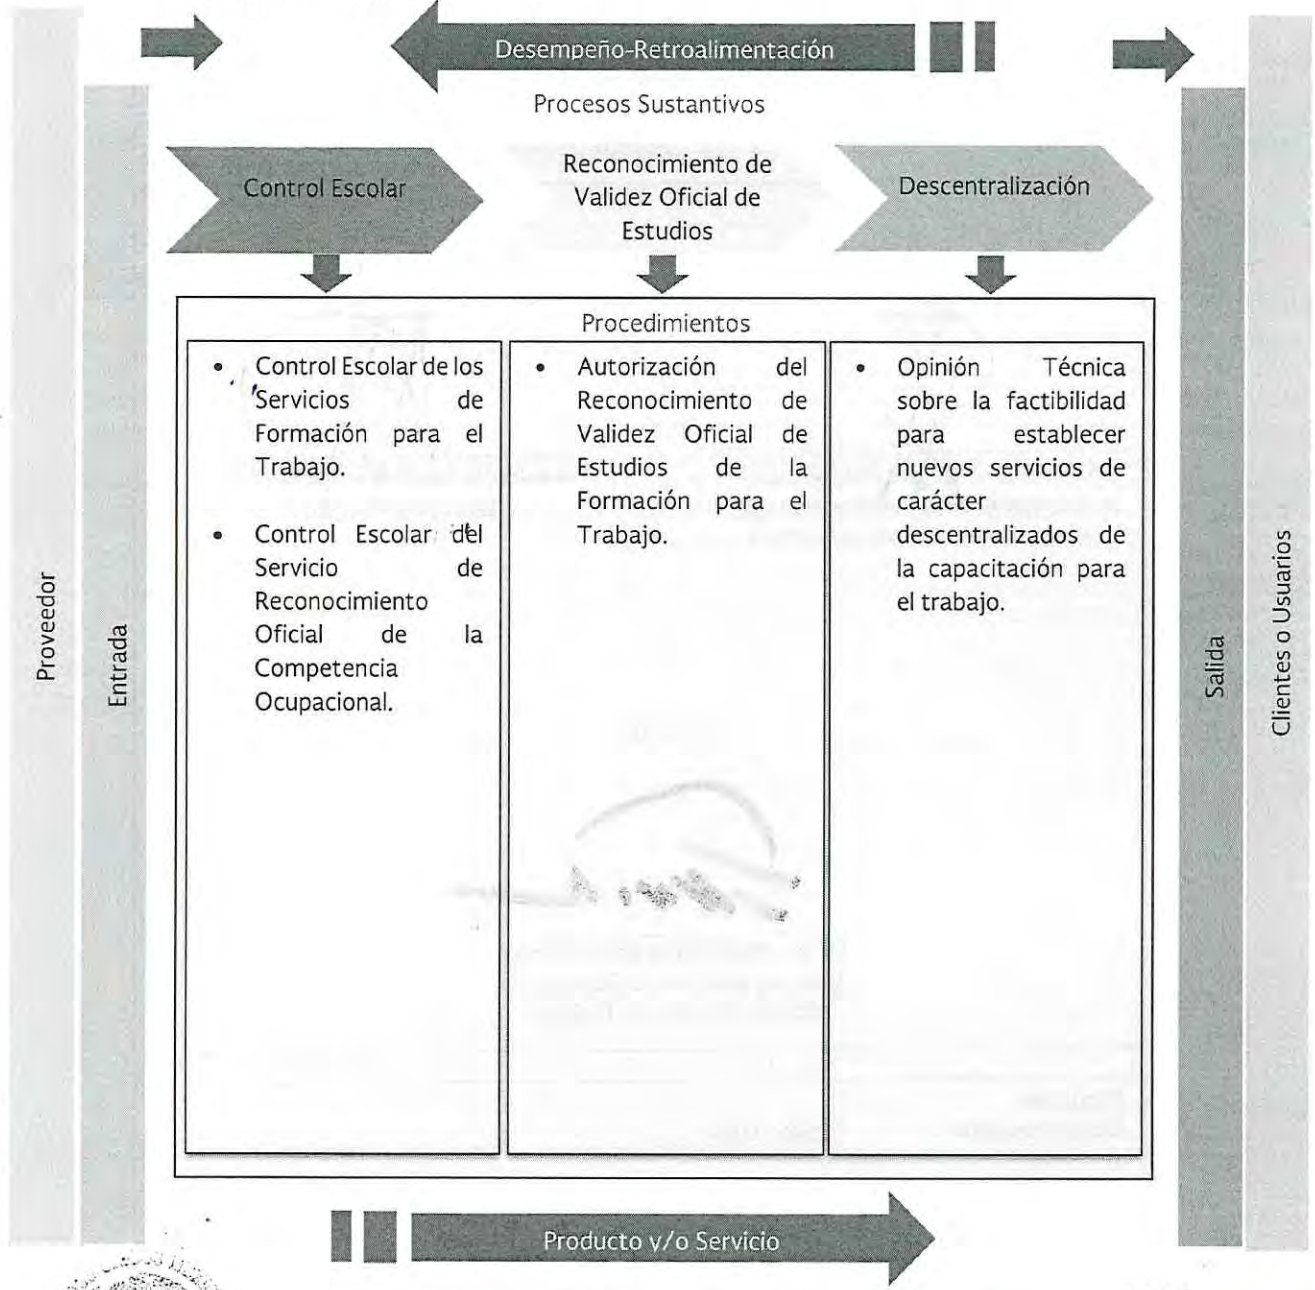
Desempeño-Retroalimentación

Procesos Sustantivos

Control Escolar

Reconocimiento de Validez Oficial de Estudios

Descentralización

Proveedor

Entrada

Procedimientos

- Control Escolar de los Servicios de Formación para el Trabajo.
- Control Escolar del Servicio de Reconocimiento Oficial de la Competencia Ocupacional.

- Autorización del Reconocimiento de Validez Oficial de Estudios de la Formación para el Trabajo.

- Opinión Técnica sobre la factibilidad para establecer nuevos servicios de carácter descentralizados de la capacitación para el trabajo.

Salida

Clientes o Usuarios

Producto y/o Servicio